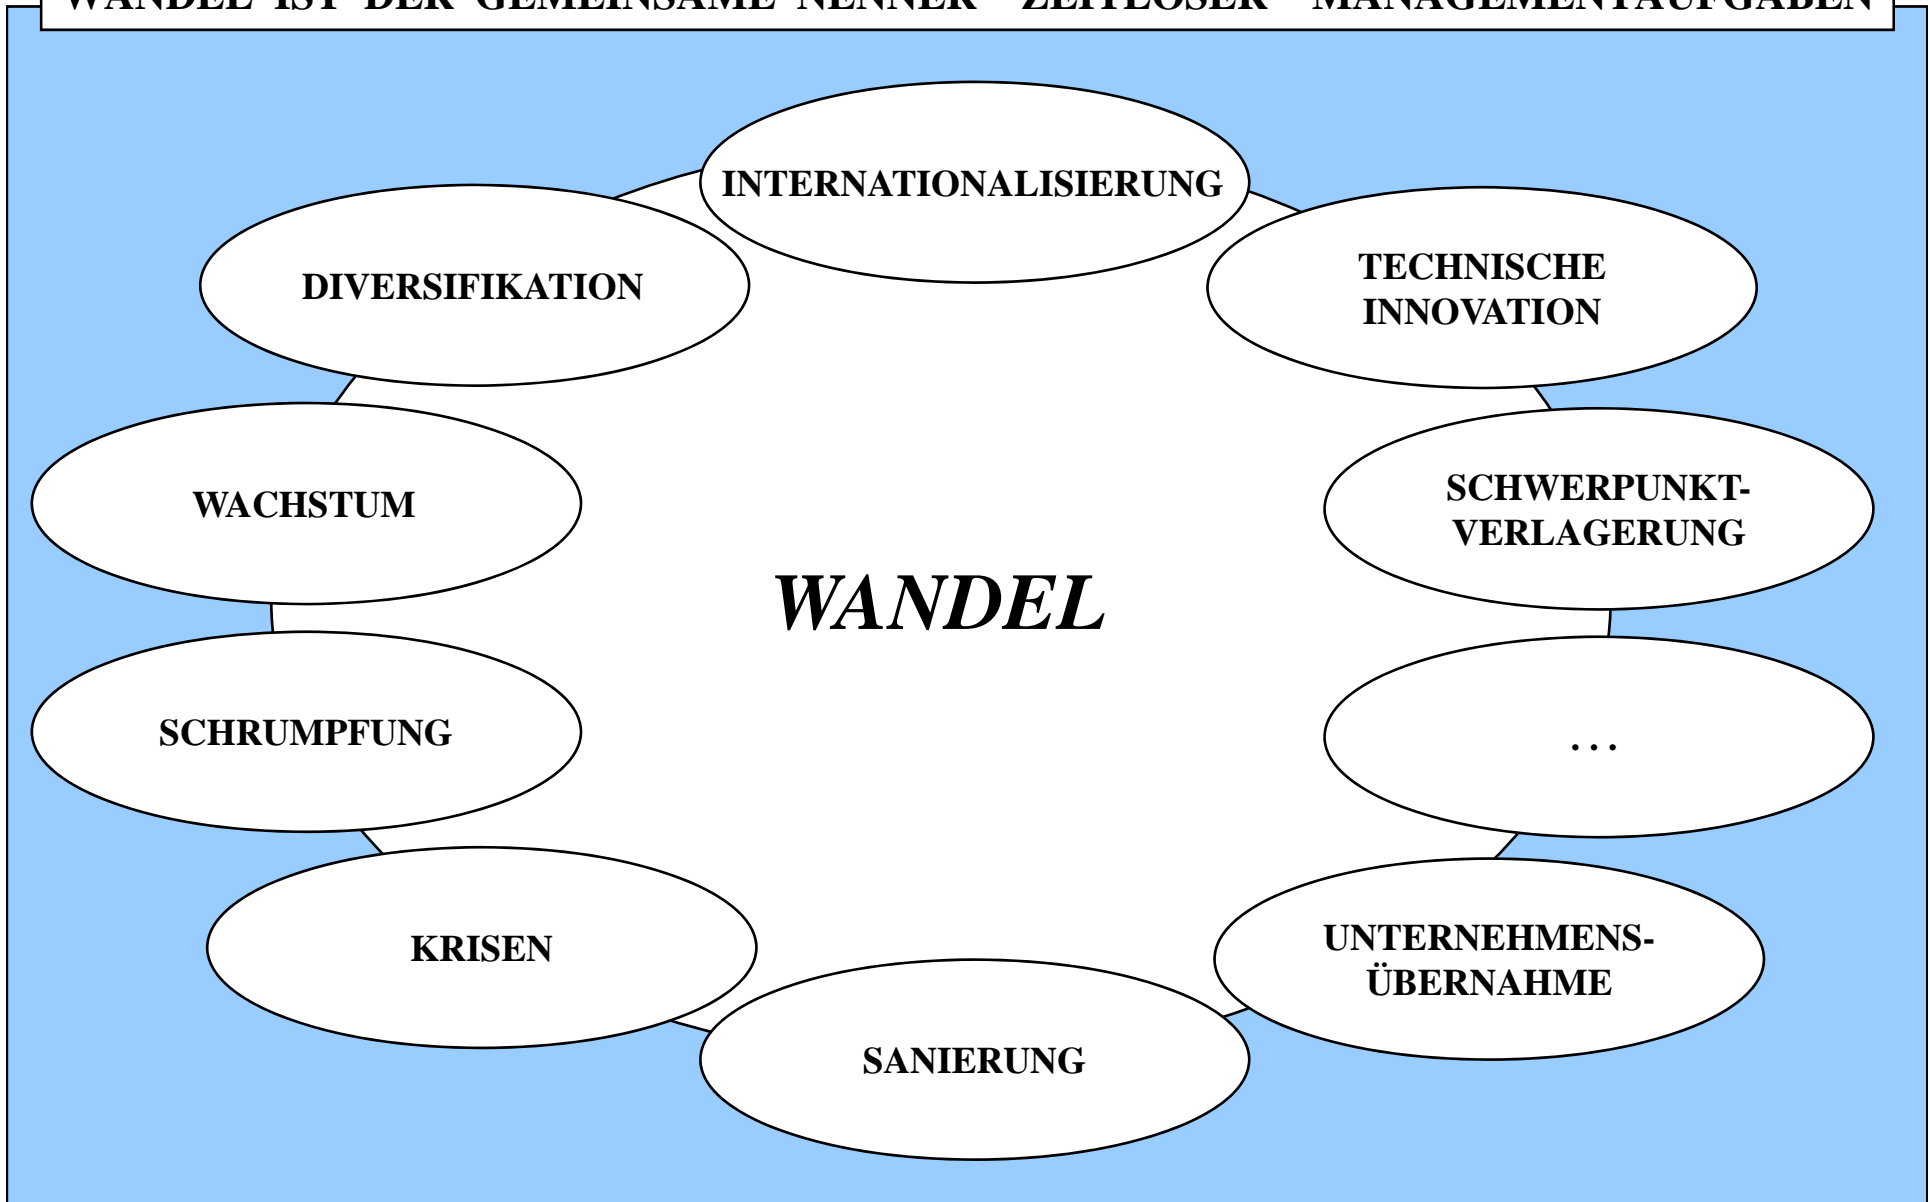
WANDEL IST DER GEMEINSAME NENNER "ZEITLOSER" MANAGEMENTAUFGABEN

INTERNATIONALISIERUNG

DIVERSIFIKATION

TECHNISCHE INNOVATION

WACHSTUM

SCHWERPUNKT-VERLAGERUNG

WANDEL

SCHRUMPFUNG

...

KRISEN

UNTERNEHMENS-ÜBERNAHME

SANIERUNG